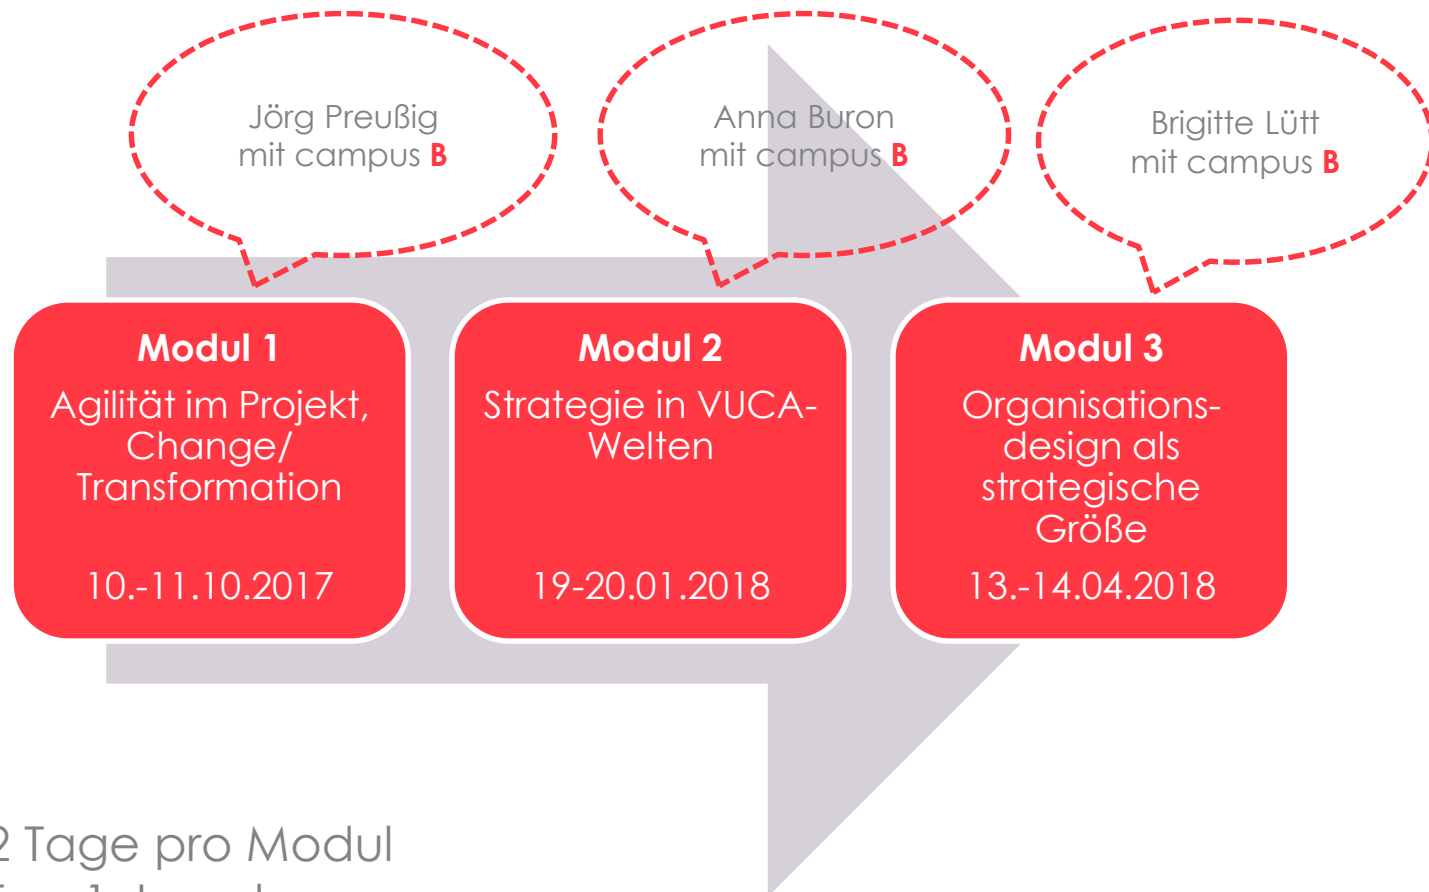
Jörg Preußig
mit campus B

Anna Buron
mit campus B

Brigitte Lütt
mit campus B

Modul 1
Agilität im Projekt, Change/ Transformation

10.-11.10.2017

Modul 2
Strategie in VUCA-Welten

19-20.01.2018

Modul 3
Organisationsdesign als strategische Größe

13.-14.04.2018

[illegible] Tage pro Modul
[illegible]